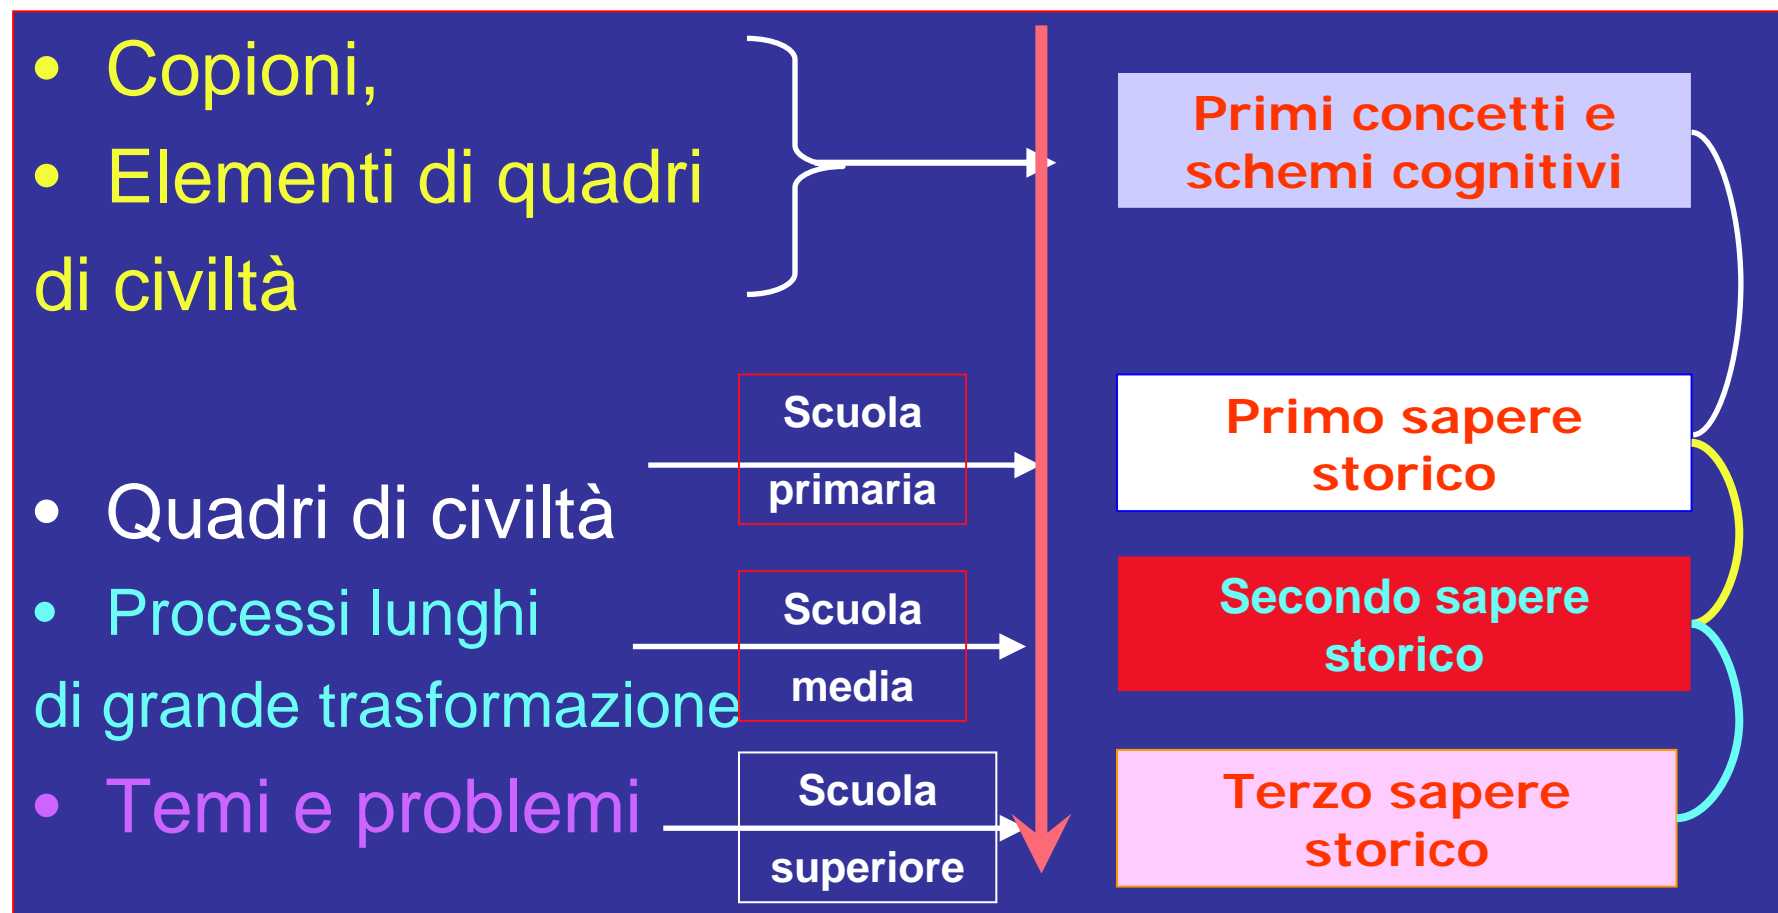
- Copioni,
- Elementi di quadri di civiltà

Primi concetti e schemi cognitivi

Scuola primaria

- Quadri di civiltà

Primo sapere storico

- Processi lunghi di grande trasformazione

Scuola media

Secondo sapere storico

- Temi e problemi

Scuola superiore

Terzo sapere storico